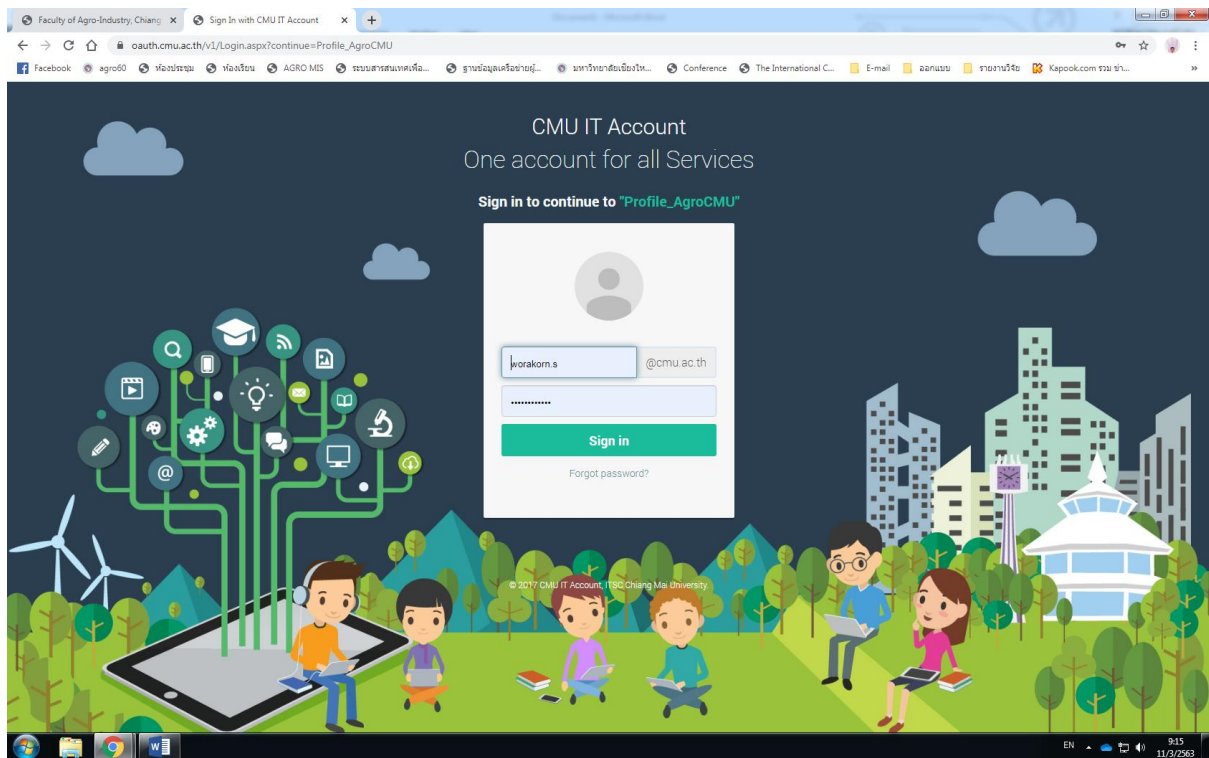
Faculty of Agro-Industry, Chiang ×
Sign In with CMU IT Account ×
oauth.cmu.ac.th/v1/Login.aspx?continue=Profile_AgroCMU
Facebook agro60 ห้องประชุม ห้องเรียน AGRO MIS ระบบสารสนเทศเพื่อ... ฐานข้อมูลเครือข่ายผู้... มหาวิทยาลัยเชียงให... Conference The International C... E-mail ออกแบบ รายงานวิจัย Kapook.com รวม ข่า...

CMU IT Account
One account for all Services

Sign in to continue to "Profile_AgroCMU"

worakorn.s
@cmu.ac.th
•••••••••••••
Sign in
Forgot password?

© 2017 CMU IT Account, ITSC Chiang Mai University

EN 9:15 11/3/2563